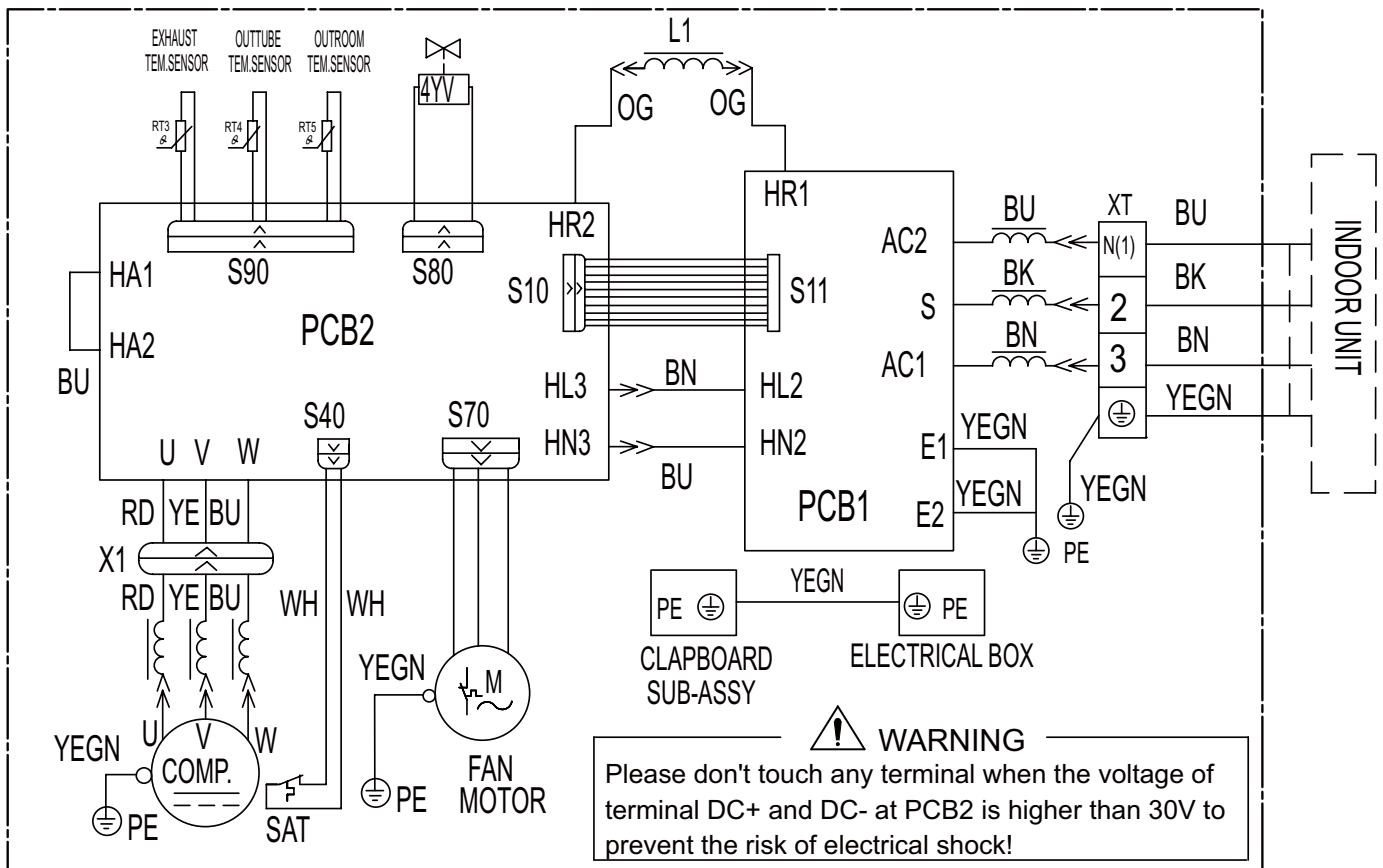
EXHAUST TEM.SENSOR
OUTTUBE TEM.SENSOR
OUTROOM TEM.SENSOR
RT3
RT4
RT5
4YV
L1
OG
OG
HR2
HR1
S90
S80
HA1
HA2
BU
PCB2
S10
S11
AC2
S
AC1
BU
BK
BN
XT
N(1)
2
3
BU
BK
BN
YEGN
INDOOR UNIT
HL3
BN
HL2
HN3
BU
HN2
S40
S70
U V W
E1
YEGN
E2
YEGN
PCB1
YEGN
PE
RD YE BU
X1
RD YE BU
WH WH
YEGN
PE
M
U V W
YEGN
COMP.
PE
SAT
PE
FAN MOTOR
PE
YEGN
PE
CLAPBOARD SUB-ASSY
ELECTRICAL BOX
WARNING
Please don't touch any terminal when the voltage of terminal DC+ and DC- at PCB2 is higher than 30V to prevent the risk of electrical shock!